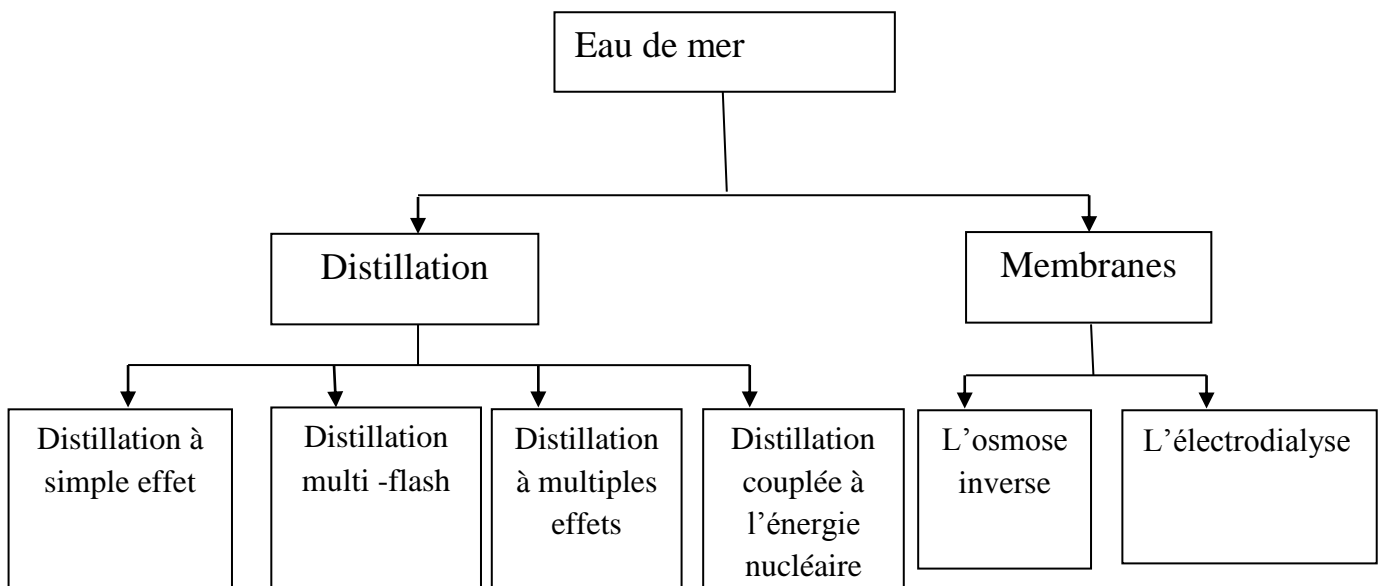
Eau de mer

Distillation

Membranes

Distillation à simple effet

Distillation multi -flash

Distillation à multiples effets

Distillation couplée à l'énergie nucléaire

L'osmose inverse

L'électrodialyse